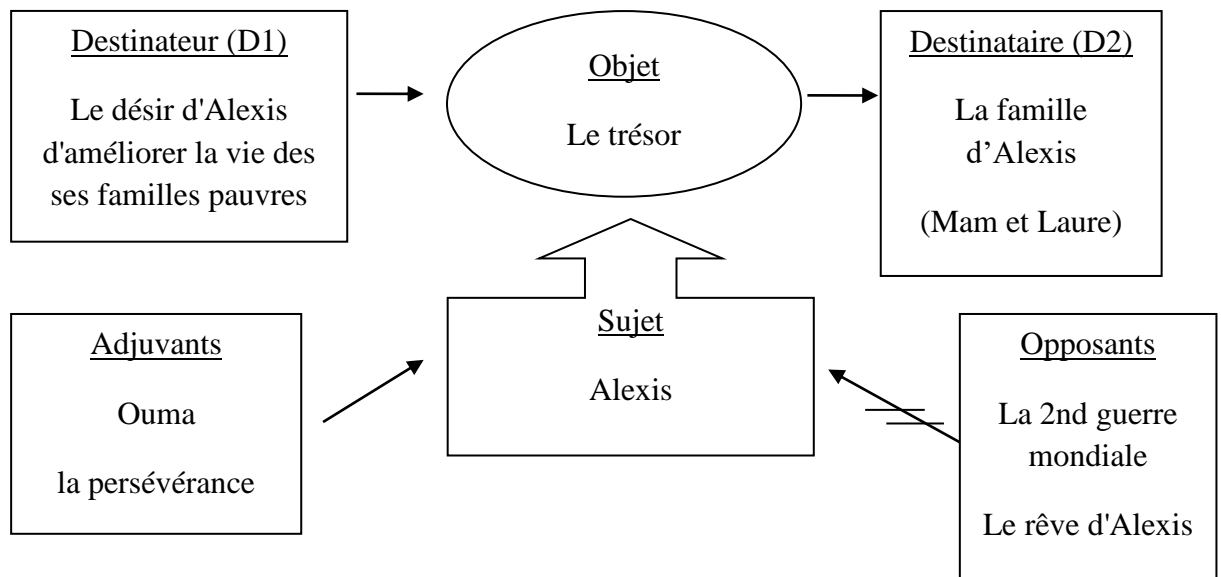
Destinateur (D1)

Le désir d'Alexis d'améliorer la vie des ses familles pauvres

Objet

Le trésor

Destinataire (D2)

La famille d’Alexis

(Mam et Laure)

Adjuvants

Ouma

la persévérance

Sujet

Alexis

Opposants

La 2nd guerre mondiale

Le rêve d'Alexis